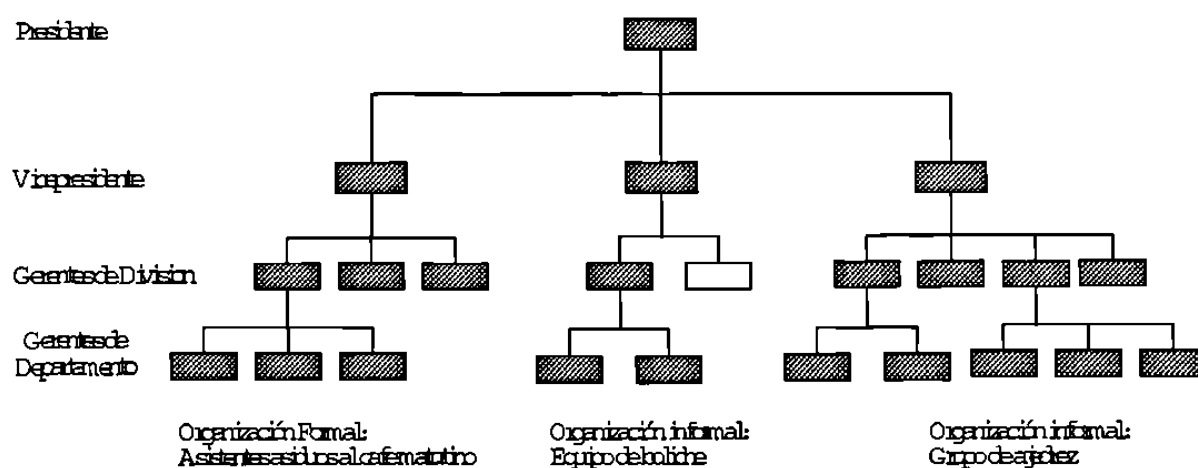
Presidente

Vicepresidente

Gerentes de Division

Gerentes de Departamento

Organización Formal: Asistentes asiduos al cafe matutino

Organización informal: Equipo de boliche

Organización informal: Grupo de ajedrez